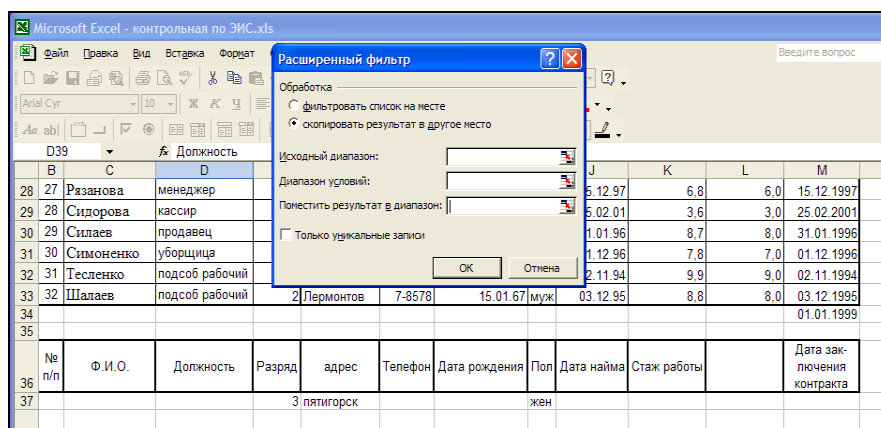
Microsoft Excel - контрольная по ЭИС.xls

Файл Правка Вид Вставка Формат

Введите вопрос

Arial Cyr 10 Ж К Ч

D39 fx Должность

Расширенный фильтр

Обработка
фильтровать список на месте
скопировать результат в другое место

Исходный диапазон:
Диапазон условий:
Поместить результат в диапазон:

Только уникальные записи

ОК Отмена

| | B | C | D | | | | | | J | K | L | M |
|---|---|---|---|---|---|---|---|---|---|---|---|---|
| 28 | 27 | Рязанова | менеджер | | | | | | 5.12.97 | 6,8 | 6,0 | 15.12.1997 |
| 29 | 28 | Сидорова | кассир | | | | | | 5.02.01 | 3,6 | 3,0 | 25.02.2001 |
| 30 | 29 | Силаев | продавец | | | | | | 1.01.96 | 8,7 | 8,0 | 31.01.1996 |
| 31 | 30 | Симоненко | уборщица | | | | | | 1.12.96 | 7,8 | 7,0 | 01.12.1996 |
| 32 | 31 | Тесленко | подсоб рабочий | | | | | | 2.11.94 | 9,9 | 9,0 | 02.11.1994 |
| 33 | 32 | Шалаев | подсоб рабочий | 2 | Лермонтов | 7-8578 | 15.01.67 | муж | 03.12.95 | 8,8 | 8,0 | 03.12.1995 |
| 34 | | | | | | | | | | | | 01.01.1999 |
| 35 | | | | | | | | | | | | |
| 36 | № п/п | Ф.И.О. | Должность | Разряд | адрес | Телефон | Дата рождения | Пол | Дата найма | Стаж работы | | Дата заключения контракта |
| 37 | | | | 3 | пятигорск | | | жен | | | | |